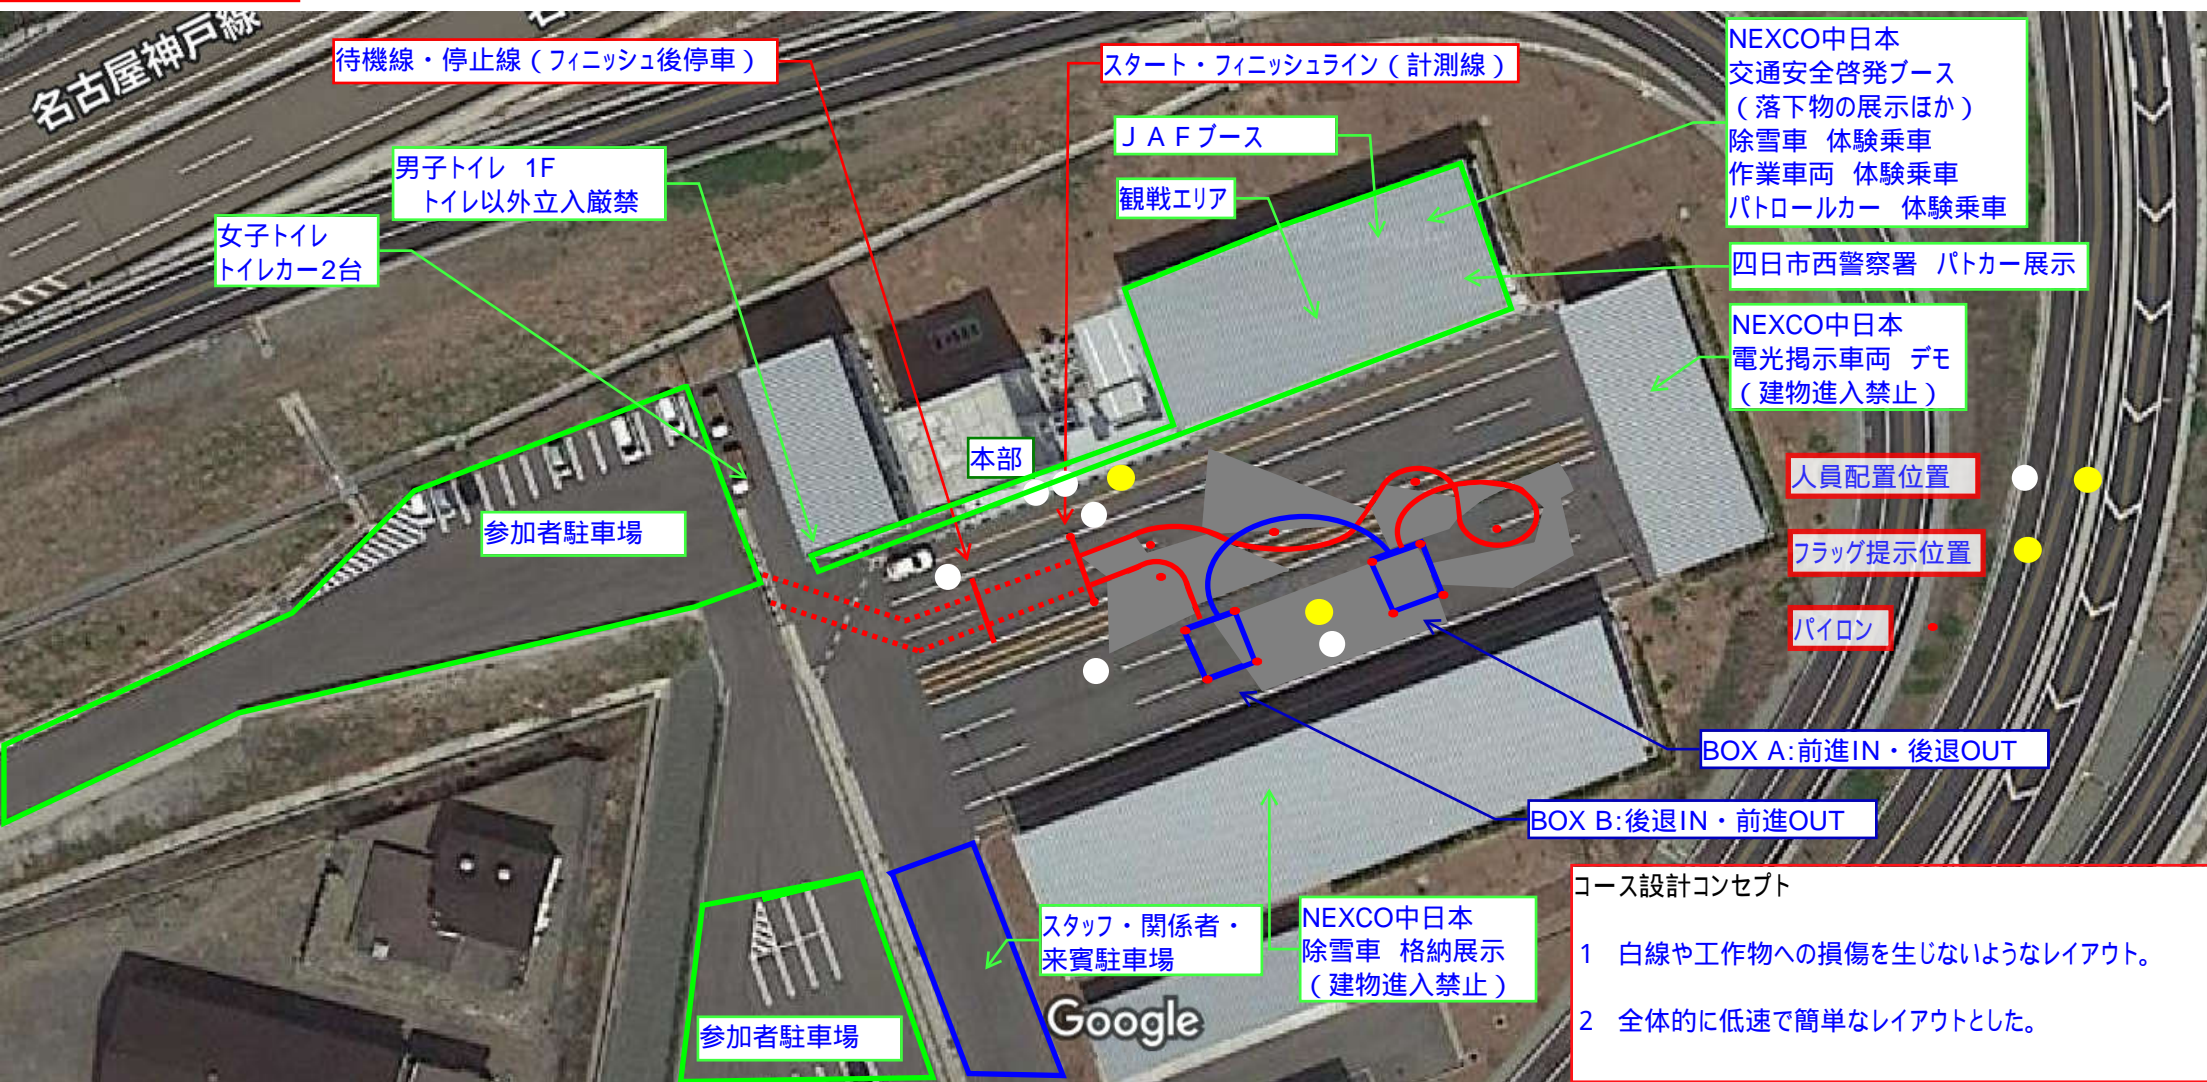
名古屋神戸線

待機線・停止線（フィニッシュ後停車）

スタート・フィニッシュライン（計測線）

NEXCO中日本
交通安全啓発ブース
（落下物の展示ほか）
除雪車　体験乗車
作業車両　体験乗車
パトロールカー　体験乗車

ＪＡＦブース

男子トイレ　1F
トイレ以外立入厳禁

観戦エリア

女子トイレ
トイレカー2台

四日市西警察署　パトカー展示

NEXCO中日本
電光掲示車両　デモ
（建物進入禁止）

本部

人員配置位置

参加者駐車場

フラッグ提示位置

パイロン

BOX A:前進IN・後退OUT

BOX B:後退IN・前進OUT

コース設計コンセプト

1　白線や工作物への損傷を生じないようなレイアウト。

2　全体的に低速で簡単なレイアウトとした。

スタッフ・関係者・
来賓駐車場

NEXCO中日本
除雪車　格納展示
（建物進入禁止）

参加者駐車場

Google